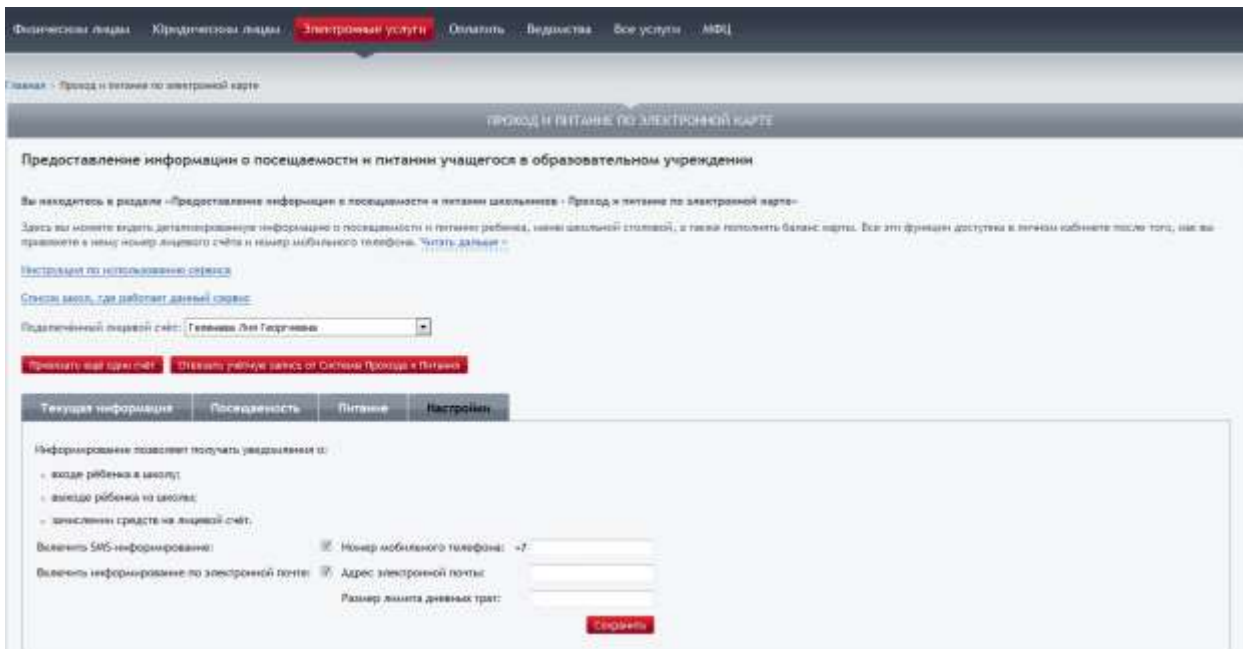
Физические лица Юридические лица Электронные услуги Оплатить Ведомства Все услуги МФЦ

Главная › Проход и питание по электронной карте

ПРОХОД И ПИТАНИЕ ПО ЭЛЕКТРОННОЙ КАРТЕ

Предоставление информации о посещаемости и питании учащегося в образовательном учреждении

Вы находитесь в разделе «Предоставление информации о посещаемости и питании школьников - Проход и питание по электронной карте»

Здесь вы можете видеть детализированную информацию о посещаемости и питании ребенка, меню школьной столовой, а также пополнять баланс карты. Все эти функции доступны в личном кабинете после того, как вы привяжете к нему номер лицевого счёта и номер мобильного телефона. Читать дальше »

Инструкция по использованию сервиса

Список школ, где работает данный сервис

Подключённый лицевой счёт: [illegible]

Привязать ещё один счёт Отвязать учётную запись от Системы Прохода и Питания

Текущая информация Посещаемость Питание Настройки

Информирование позволяет получать уведомления о:

- входе ребенка в школу;
- выходе ребенка из школы;
- зачислении средств на лицевой счёт.

Включить SMS-информирование: Номер мобильного телефона: +7

Включить информирование по электронной почте: Адрес электронной почты:

Размер лимита дневных трат:

Сохранить